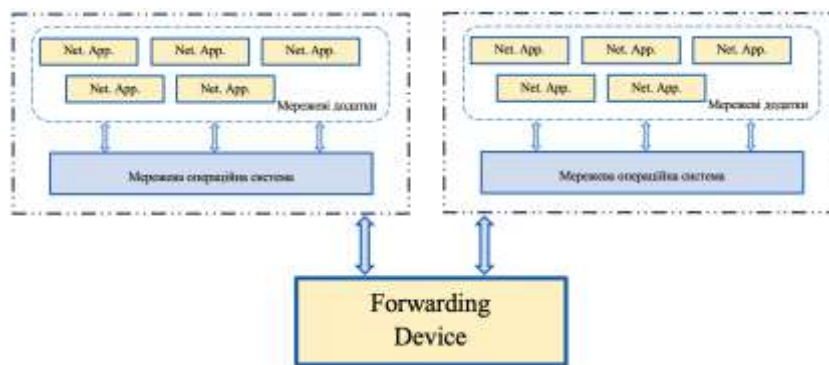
Net. App. Net. App. Net. App.
Net. App. Net. App.
Мережеві додатки

Мережева операційна система

Net. App. Net. App. Net. App.
Net. App. Net. App.
Мережеві додатки

Мережева операційна система

Forwarding Device